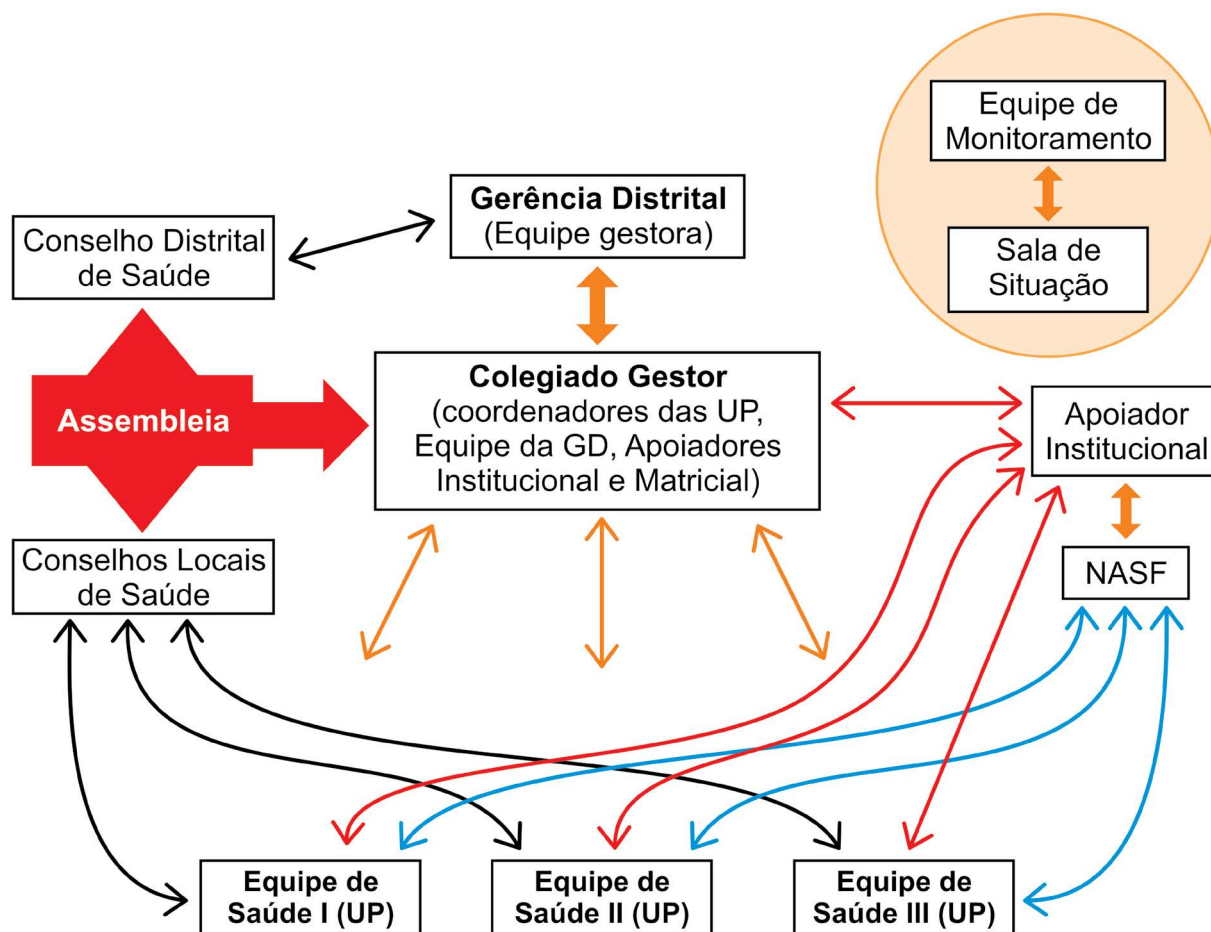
Equipe de Monitoramento

Sala de Situação

Gerência Distrital
(Equipe gestora)

Conselho Distrital de Saúde

Assembleia

Colegiado Gestor
(coordenadores das UP, Equipe da GD, Apoiadores Institucional e Matricial)

Apoiador Institucional

Conselhos Locais de Saúde

NASF

Equipe de Saúde I (UP)

Equipe de Saúde II (UP)

Equipe de Saúde III (UP)